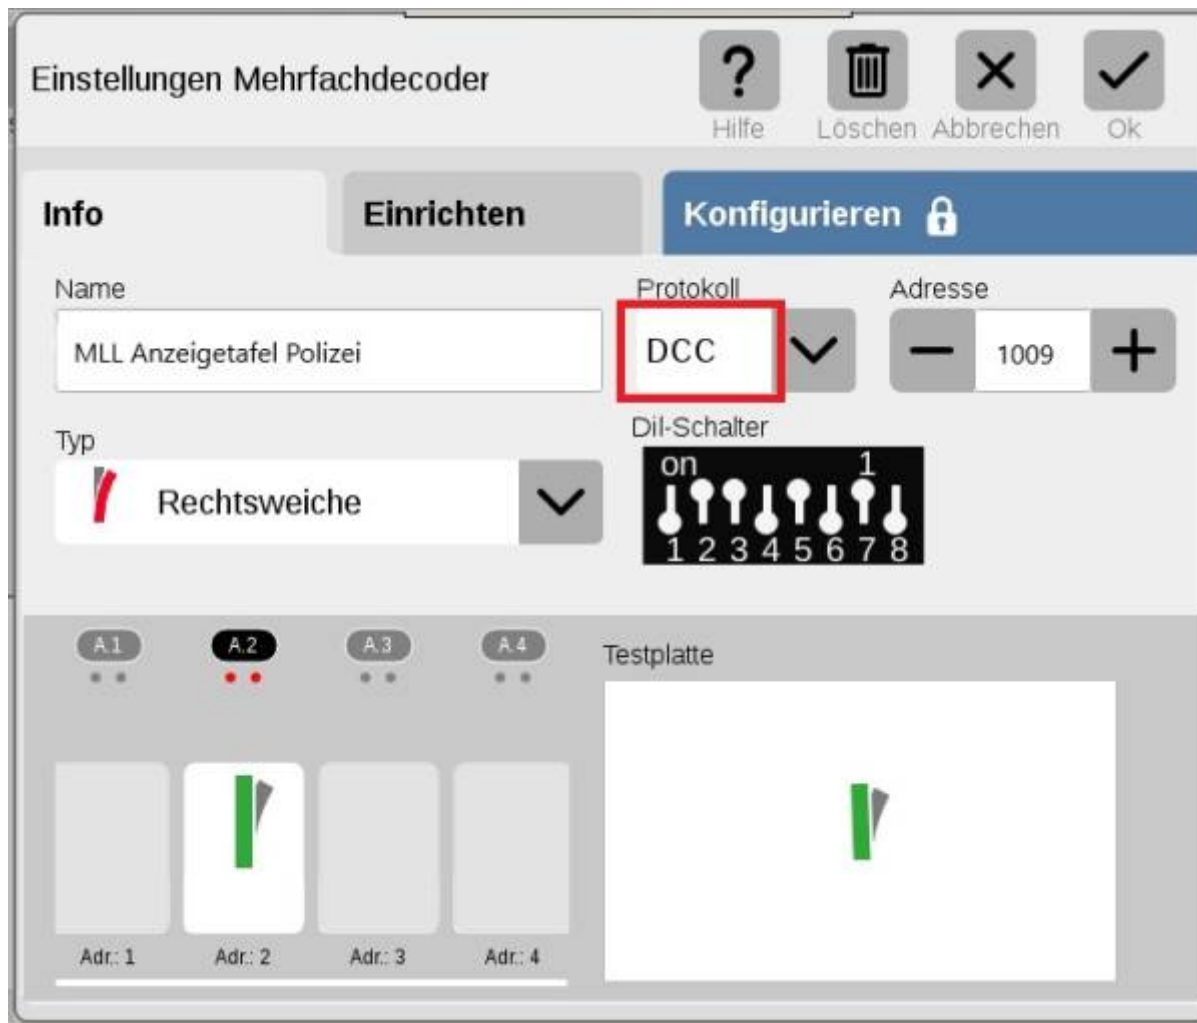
Einstellungen Mehrfachdecoder

?
Hilfe
Löschen
Abbrechen
Ok

Info
Einrichten
Konfigurieren

Name
MLL Anzeigetafel Polizei

Protokoll
DCC

Adresse
—
1009
+

Typ
Rechtsweiche

Dil-Schalter
on
1
1 2 3 4 5 6 7 8

A.1
A.2
A.3
A.4

Testplatte

Adr.: 1
Adr.: 2
Adr.: 3
Adr.: 4